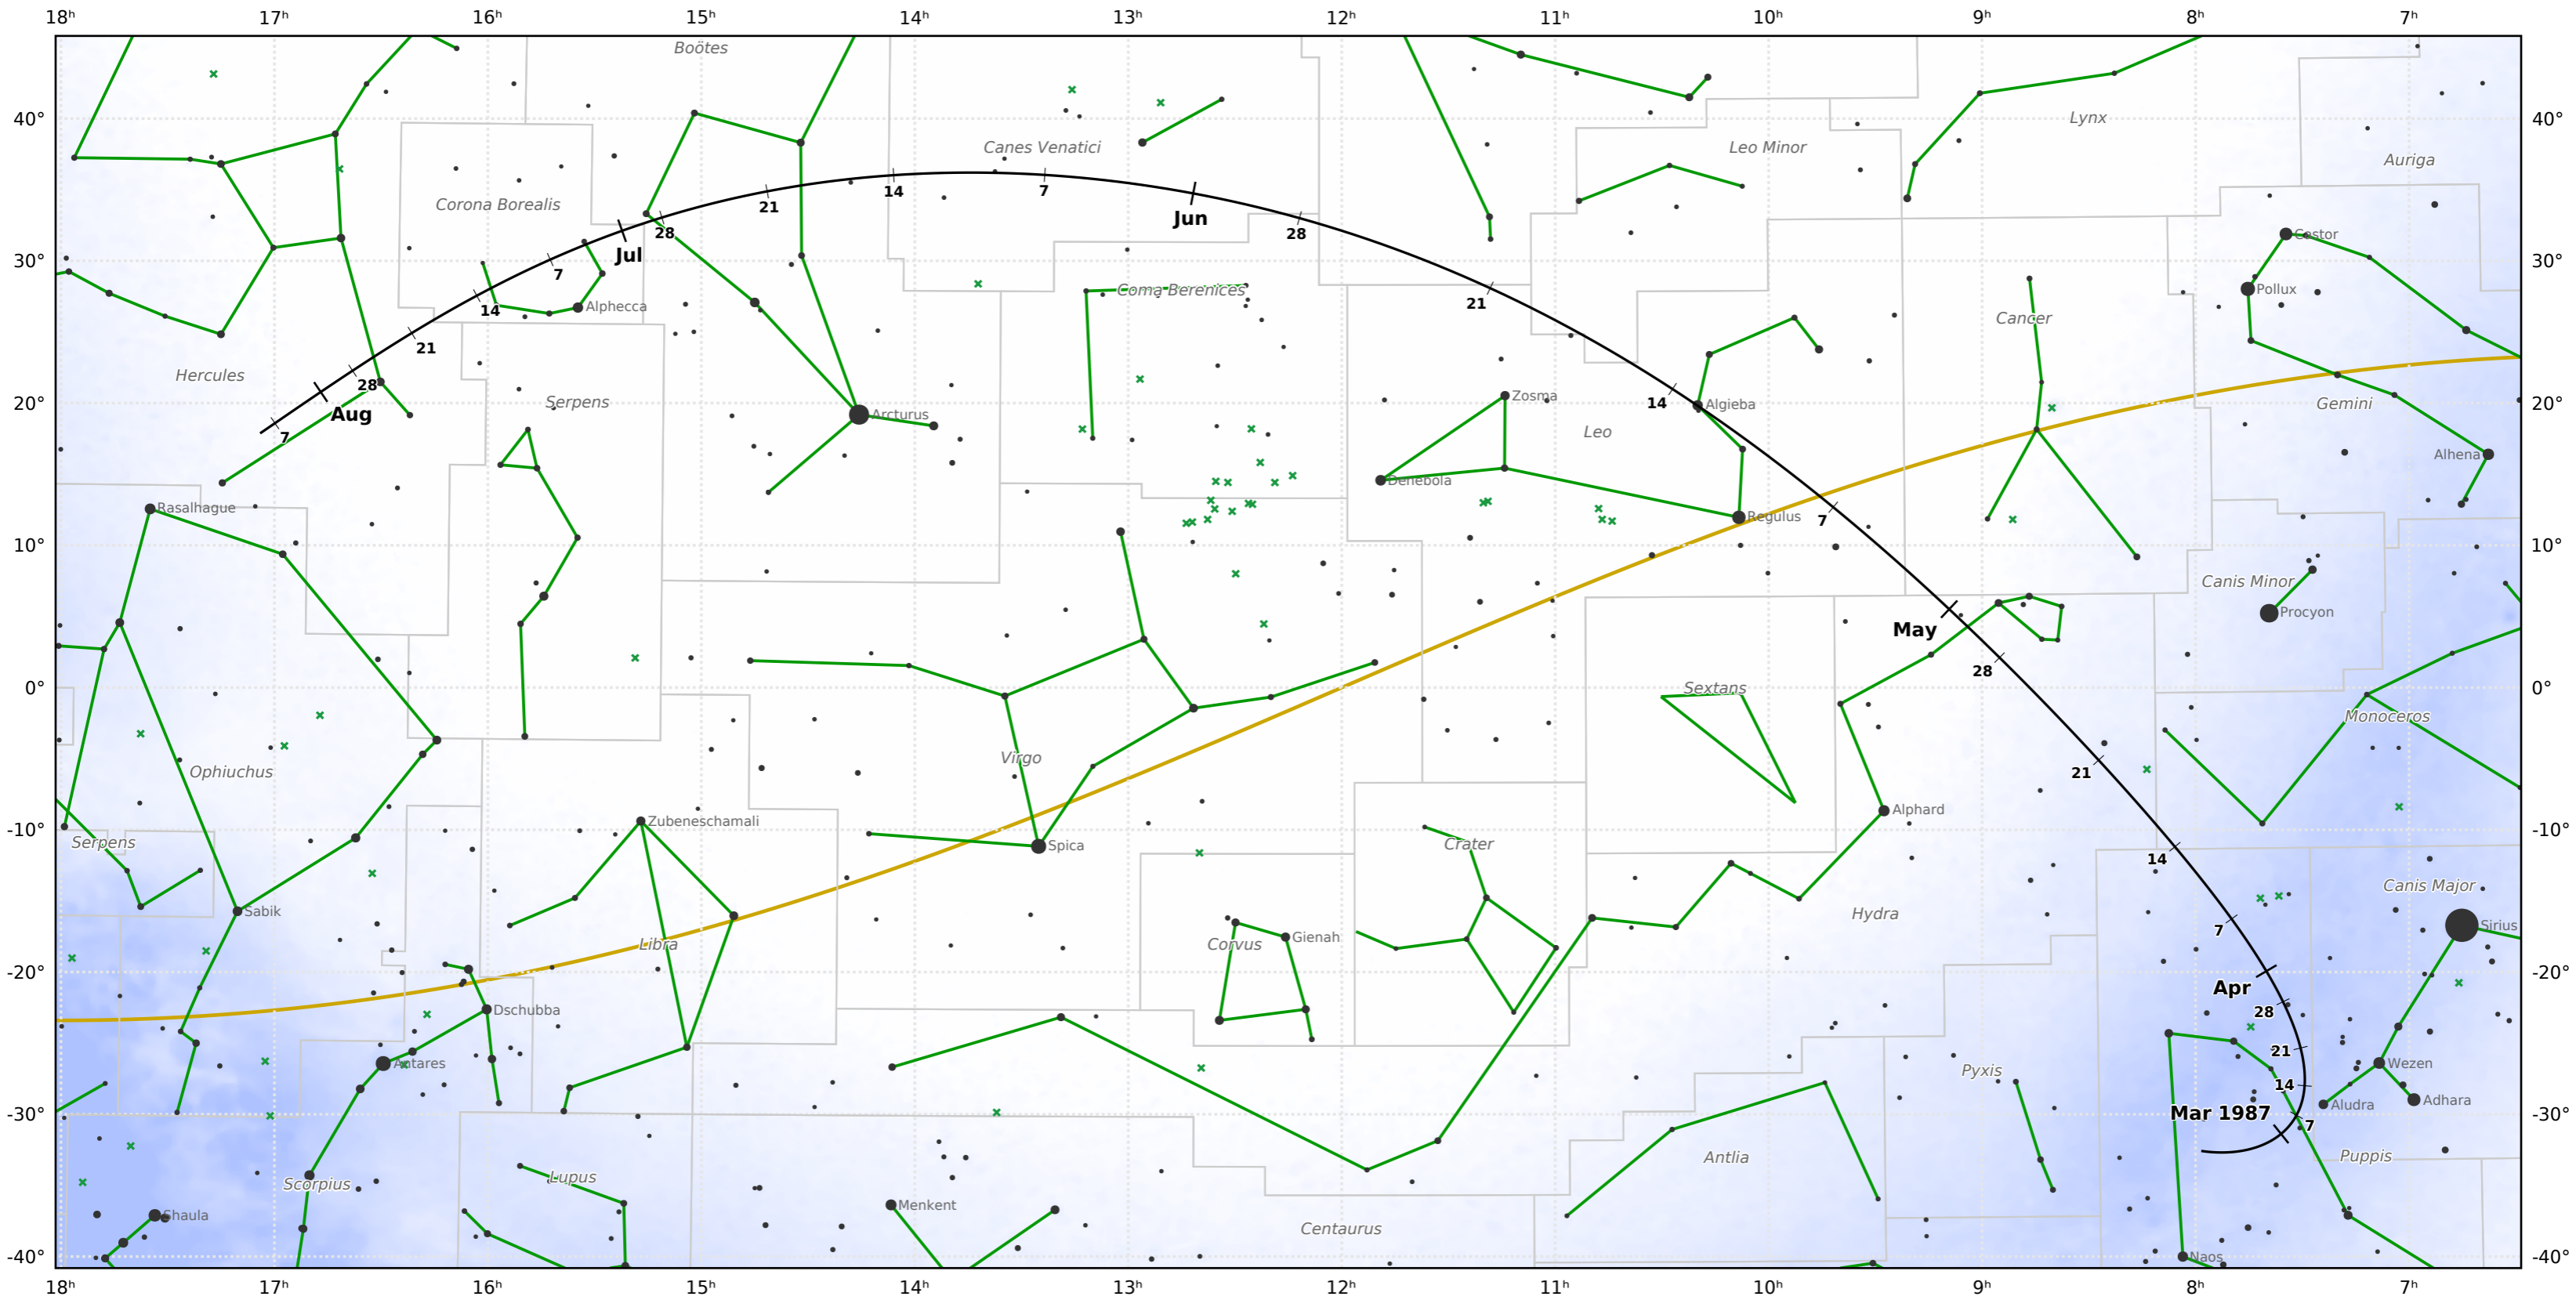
18ʰ 17ʰ 16ʰ 15ʰ 14ʰ 13ʰ 12ʰ 11ʰ 10ʰ 9ʰ 8ʰ 7ʰ

40° 30° 20° 10° 0° -10° -20° -30° -40°

Boötes
Canes Venatici
Leo Minor
Lynx
Auriga
Corona Borealis
21
14
7
Jun
28
Castor
Pollux
Jul
28
7
Coma Berenices
14
Alphecca
21
Cancer
21
Hercules
28
Aug
7
Serpens
Arcturus
Zosma
14
Algieba
Leo
Gemini
Alhena
Denebola
Regulus
7
Rasalhague
Canis Minor
Procyon
May
28
Sextans
0°
Monoceros
Virgo
Ophiuchus
21
Alphard
Zubeneschamali
Serpens
Crater
Spica
14
Canis Major
Sabik
Hydra
Sirius
Gienah
7
Libra
Corvus
Apr
Dschubba
28
Antares
21
Wezen
Pyxis
14
Adhara
Mar 1987
Aludra
7
Antlia
Puppis
Scorpius
Lupus
Shaula
Menkent
Centaurus
Naos

18ʰ 17ʰ 16ʰ 15ʰ 14ʰ 13ʰ 12ʰ 11ʰ 10ʰ 9ʰ 8ʰ 7ʰ